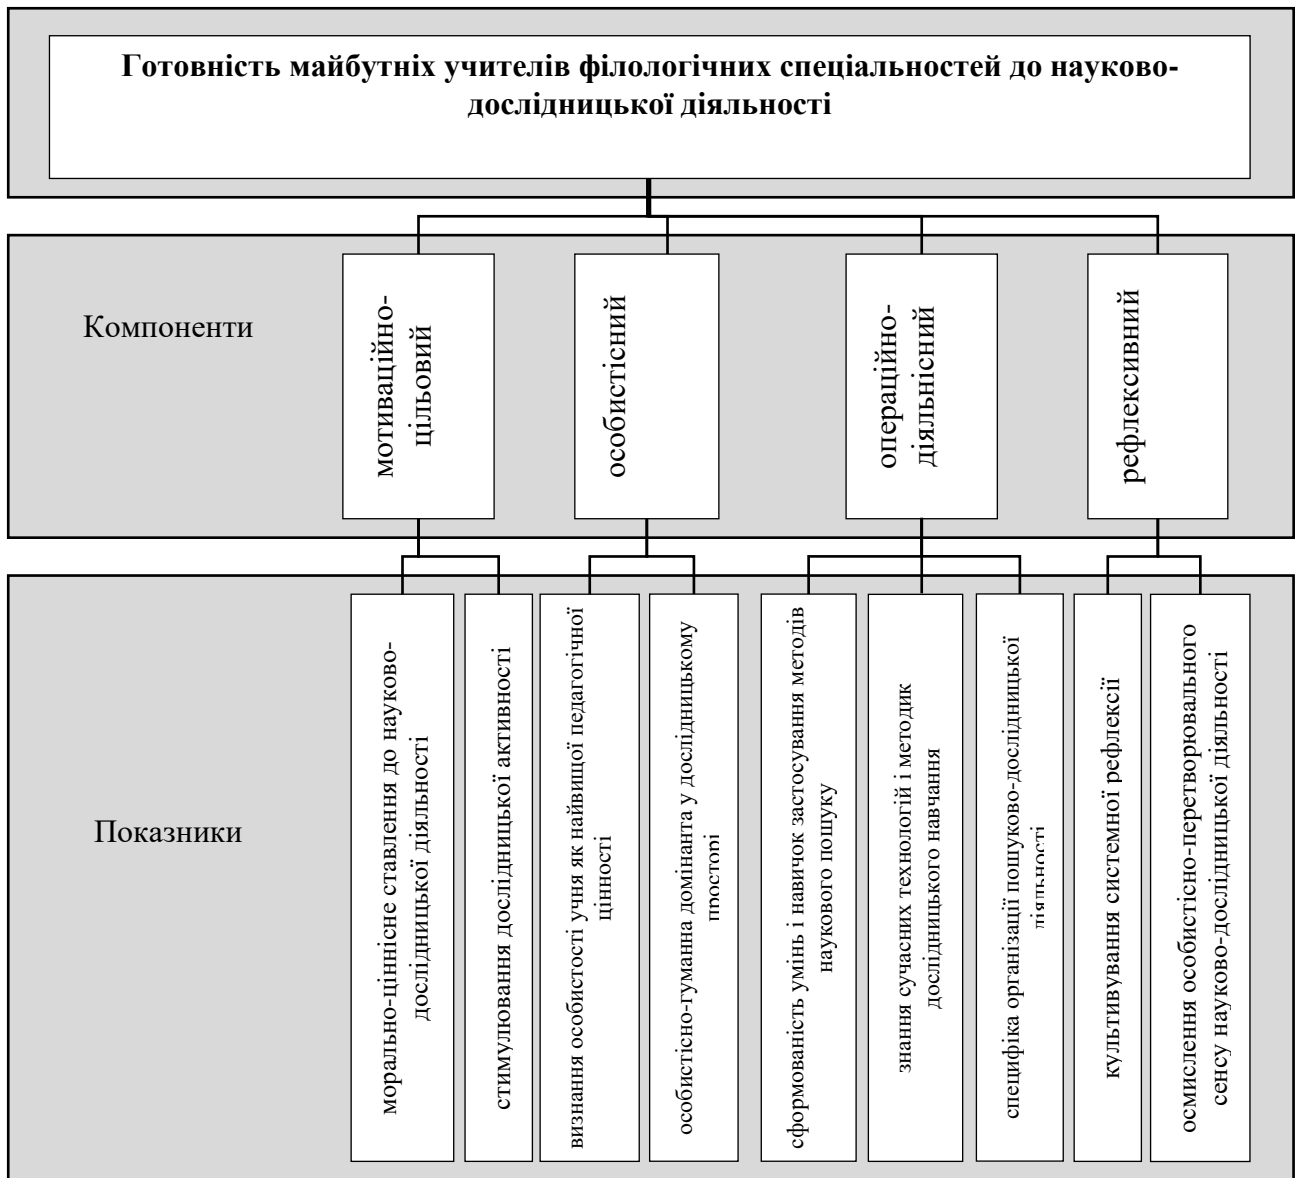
Готовність майбутніх учителів філологічних спеціальностей до науково-дослідницької діяльності

Компоненти

мотиваційно-цільовий

особистісний

операційно-діяльнісний

рефлексивний

Показники

морально-ціннісне ставлення до науково-дослідницької діяльності

стимулювання дослідницької активності

визнання особистості учня як найвищої педагогічної цінності

особистісно-гуманна домінанта у дослідницькому просторі

сформованість умінь і навичок застосування методів наукового пошуку

знання сучасних технологій і методик дослідницького навчання

специфіка організації пошуково-дослідницької діяльності

культивування системної рефлексії

осмислення особистісно-перетворювального сенсу науково-дослідницької діяльності